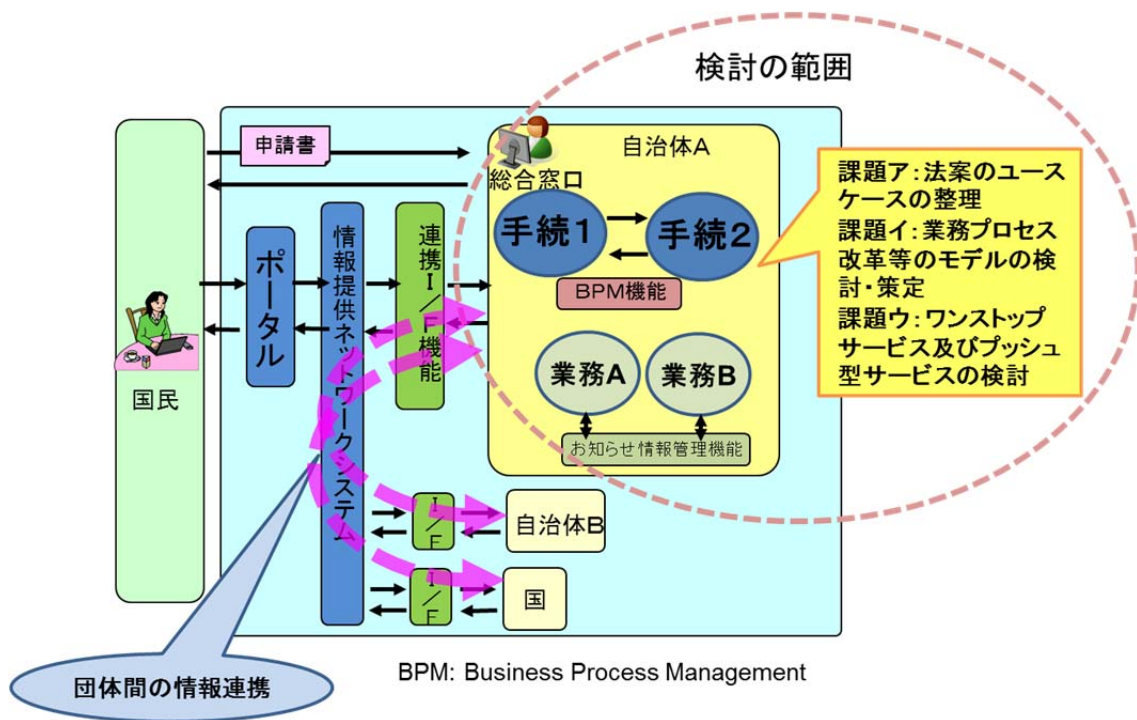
検討の範囲

申請書

自治体A

総合窓口

国民

ポータル

情報提供ネットワークシステム

連携I／F機能

手続1

手続2

BPM機能

業務A

業務B

お知らせ情報管理機能

課題ア：法案のユースケースの整理
課題イ：業務プロセス改革等のモデルの検討・策定
課題ウ：ワンストップサービス及びプッシュ型サービスの検討

I／F

自治体B

I／F

国

団体間の情報連携

BPM: Business Process Management